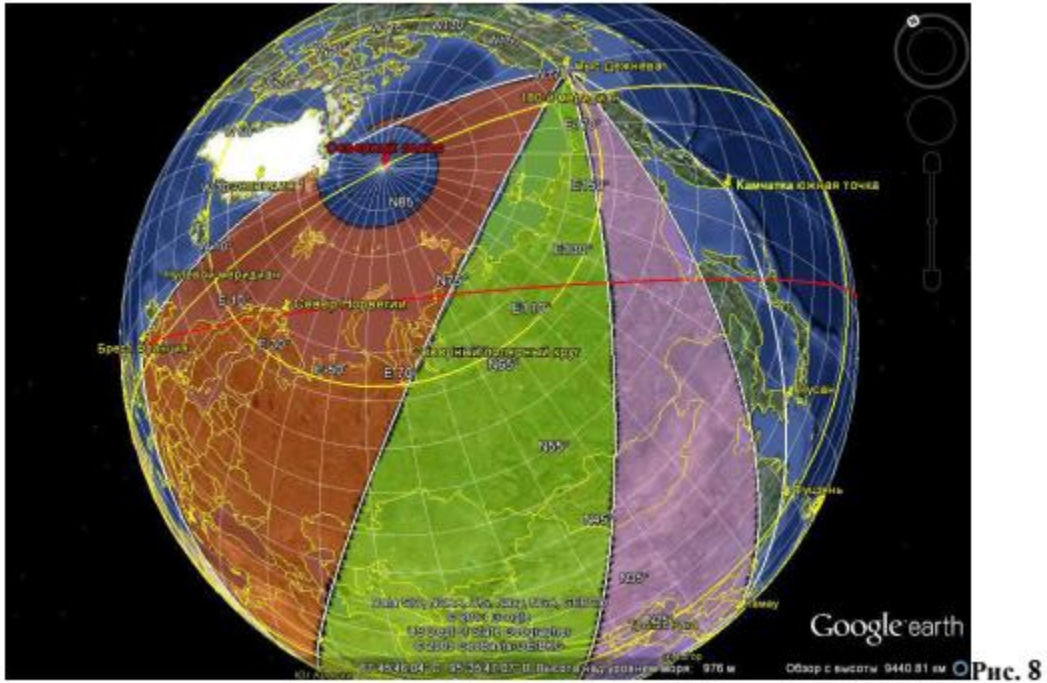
W130°
Мыс Дежнева
180 0 меридиан
E170°
E150°
Камчатка южная точка
Северный полюс
N85
N75°
Нулевой меридиан
E10°
Север Норвегии
E130°
E110°
Брест Беларусь
Южн.Заполярный круг
E30°
E50°
E70°
N65°
N55°
N45°
N35°
Пусан
Пхеньян
Data SIO, NOAA, U.S. Navy, NGA, GEBCO
© 2012 Google
US Dept of State Geographer
© 2009 GeoBasis-DE/BKG
Google earth
Обзор с высоты 9440.81 км
Высота над уровнем моря 976 м
Рис. 8